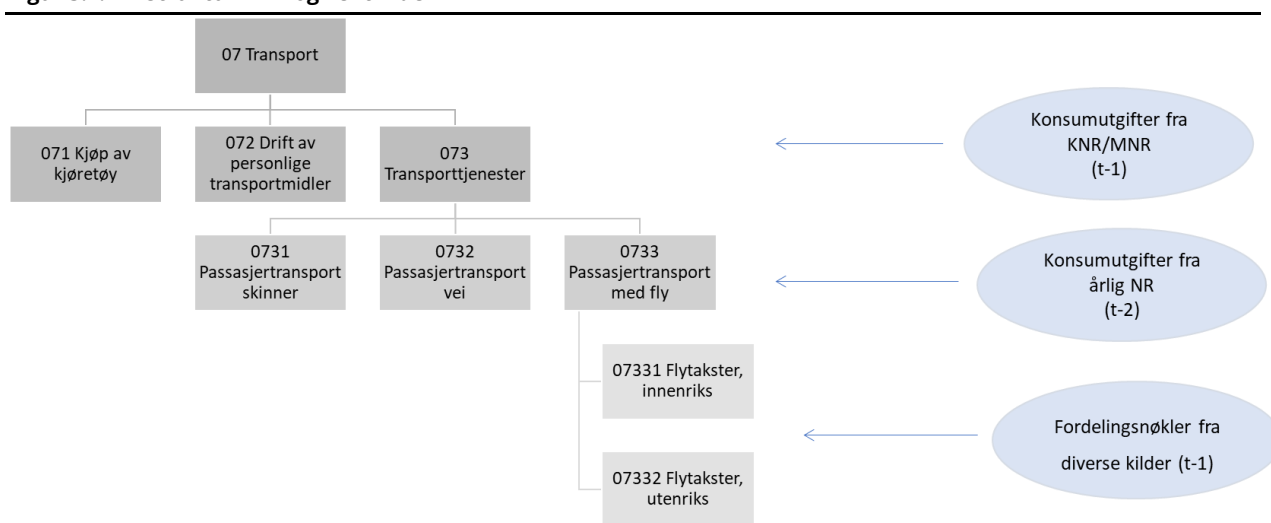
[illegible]

07 Transport

071 Kjøp av kjøretøy

072 Drift av personlige transportmidler

073 Transporttjenester

0731 Passasjertransport skinner

0732 Passasjertransport vei

0733 Passasjertransport med fly

07331 Flytakster, innenriks

07332 Flytakster, utenriks

Konsumutgifter fra KNR/MNR (t-1)

Konsumutgifter fra årlig NR (t-2)

Fordelingsnøkler fra diverse kilder (t-1)